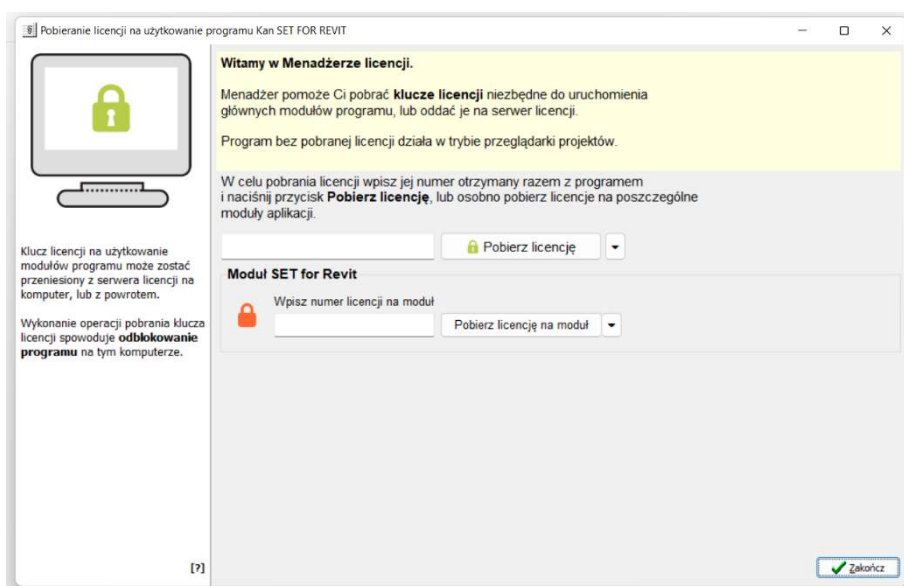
Pobieranie licencji na użytkowanie programu Kan SET FOR REVIT

Klucz licencji na użytkowanie modułów programu może zostać przeniesiony z serwera licencji na komputer, lub z powrotem.

Wykonanie operacji pobrania klucza licencji spowoduje **odblokowanie programu** na tym komputerze.

[?]

**Witamy w Menadżerze licencji.**

Menadżer pomoże Ci pobrać **klucze licencji** niezbędne do uruchomienia głównych modułów programu, lub oddać je na serwer licencji.

Program bez pobranej licencji działa w trybie przeglądarki projektów.

W celu pobrania licencji wpisz jej numer otrzymany razem z programem i naciśnij przycisk **Pobierz licencję**, lub osobno pobierz licencje na poszczególne moduły aplikacji.

Pobierz licencję

**Moduł SET for Revit**

Wpisz numer licencji na moduł

Pobierz licencję na moduł

Zakończ